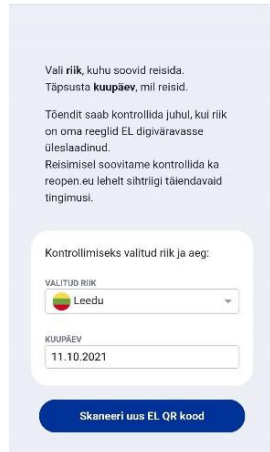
Vali **riik**, kuhu soovid reisida.
Täpsusta **kuupäev**, mil reisid.

Tõendit saab kontrollida juhul, kui riik on oma reeglid EL digiväravasse üleslaadinud.
Reisimisel soovitame kontrollida ka reopen.eu lehelt sihtriigi täiendavaid tingimusi.

Kontrollimiseks valitud riik ja aeg:

VALITUD RIIK
Leedu

KUUPÄEV
11.10.2021

Skaneeri uus EL QR kood